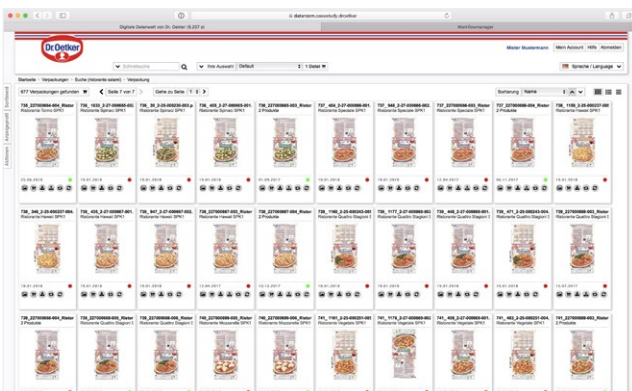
dialonsim.casestudy.drcetker

Digitale Datenwelt von Dr. Oetker (6.237.p)

Dr.Oetker

Mister Mustermann | Mein Account | Hilfe | Abmelden

Schnellsuche | Ihre Auswahl | Default | 1 Datei

Sprache / Language

Startseite › Verpackungen › Suche (ristorante salami) › Verpackung

677 Verpackungen gefunden | Seite 7 von 7 | Gehe zu Seite | 7

Sortierung | Name

Sortiment | Arbeitsgruppe | Aktionen

736_227000664-004_Ristorante Tonno SPK1
736_1032_2-27-000665-001 Ristorante Spinaci SPK1
736_36_2-26-000230-003 Ristorante Spinaci SPK1
736_405_2-27-000605-001 Ristorante Spinaci SPK1
736_227000665-003_Ristor 2 Produkte
737_404_2-27-000666-001 Ristorante Speciale SPK1
737_948_2-27-000666-003 Ristorante Speciale SPK1
737_227000666-003_Ristor Ristorante Speciale SPK1
737_227000666-004_Ristor 2 Produkte
738_1195_2-26-000237-001 Ristorante Hawaii SPK1

738_346_2-26-000237-004 Ristorante Hawaii SPK1
738_406_2-27-000667-001 Ristorante Hawaii SPK1
738_227000667-002_Ristorante Hawaii SPK1
738_227000667-003_Ristor Ristorante Hawaii SPK1
738_227000667-004_Ristor 2 Produkte
739_1166_2-26-000243-001 Ristorante Quattro Stagioni
739_1177_2-27-000668-001 Ristorante Quattro Stagioni
739_449_2-27-000668-001 Ristorante Quattro Stagioni
739_471_2-26-000243-004 Ristorante Quattro Stagioni
739_227000668-003_Ristor Ristorante Quattro Stagioni

739_227000668-004_Ristor 2 Produkte
740_227000669-006_Ristor Ristorante Quattro Stagioni
740_227000669-006_Ristor Ristorante Quattro Stagioni
740_227000669-006_Ristor Ristorante Mozzarella SPK1
740_227000669-004_Ristor Ristorante Mozzarella SPK1
741_1161_2-26-000261-001 Ristorante Vegetale SPK1
741_1174_2-27-000669-001 Ristorante Vegetale SPK1
741_405_2-27-000669-001 Ristorante Vegetale SPK1
741_462_2-26-000251-004 Ristorante Vegetale SPK1
741_227000669-003_Ristor 2 Produkte

23.09.2016
19.01.2018
19.01.2018
19.01.2018
01.09.2017
19.01.2018
19.01.2018
23.09.2017
06.11.2017
19.01.2018
19.01.2018
19.01.2018
19.01.2018
13.04.2017
19.12.2017
19.01.2018
19.01.2018
19.01.2018
19.01.2018
13.07.2017